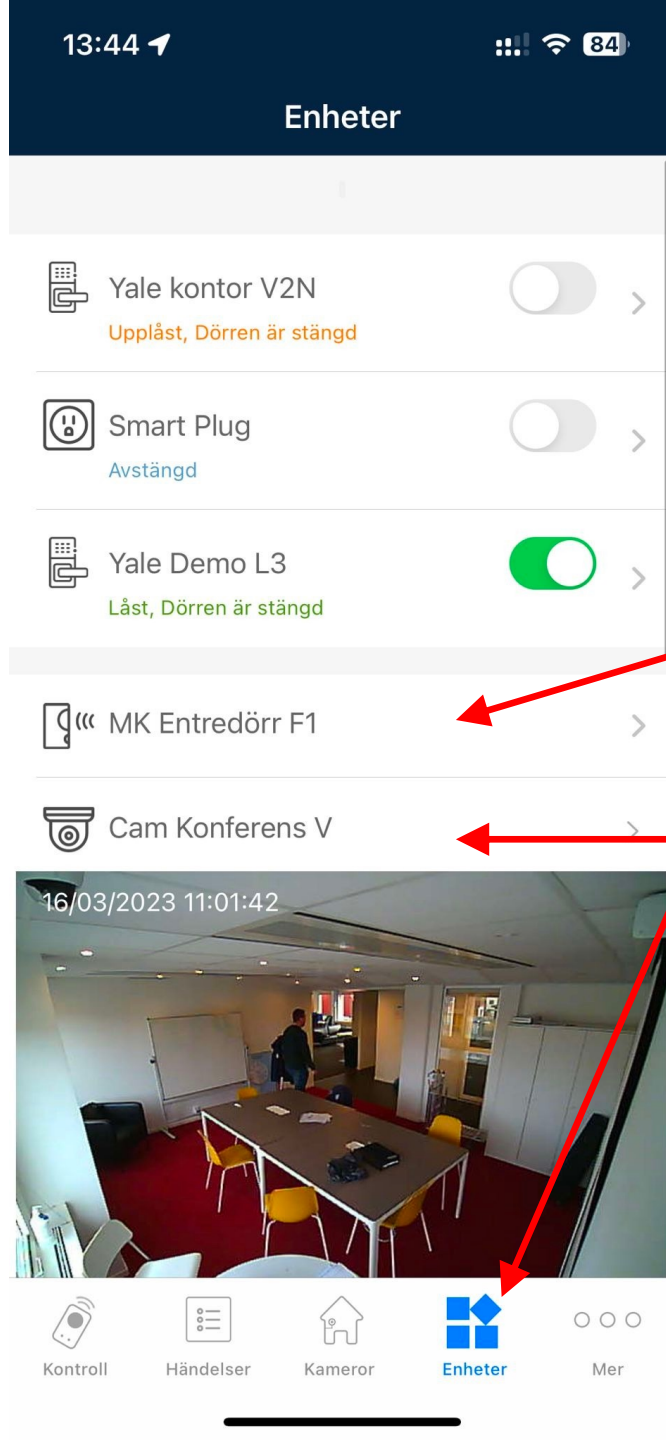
13:44

84

Enheter

Yale kontor V2N
Upplåst, Dörren är stängd

Smart Plug
Avstängd

Yale Demo L3
Låst, Dörren är stängd

MK Entredörr F1

Cam Konferens V

16/03/2023 11:01:42

Kontroll
Händelser
Kameror
Enheter
Mer